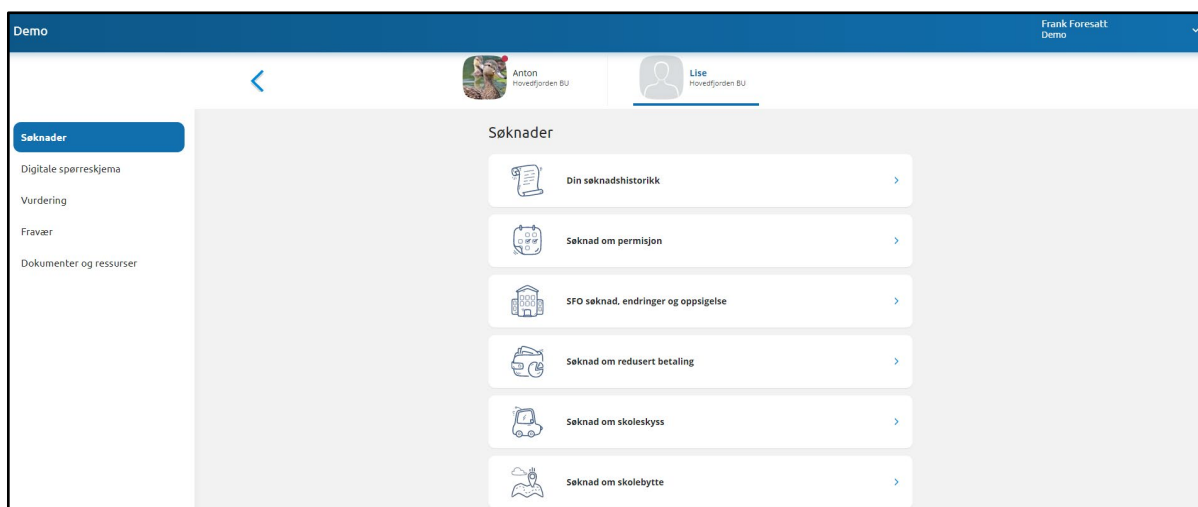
Demo

Frank Foresatt
Demo

Anton
Hovedfjorden BU

Lise
Hovedfjorden BU

Søknader
Digitale spørreskjema
Vurdering
Fravær
Dokumenter og ressurser

Søknader

Din søknadshistorikk

Søknad om permisjon

SFO søknad, endringer og oppsigelse

Søknad om redusert betaling

Søknad om skoleskyss

Søknad om skolebytte